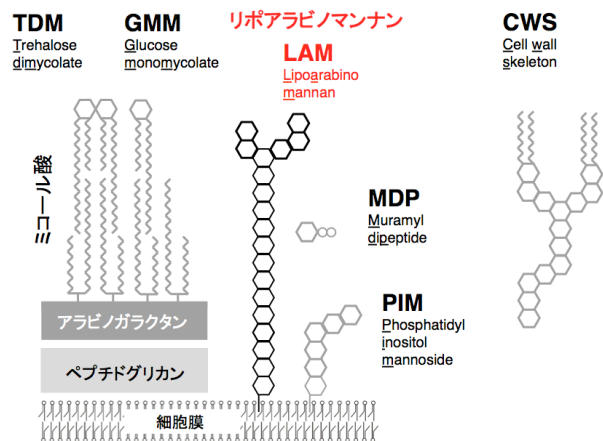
TDM
Trehalose dimycolate

GMM
Glucose monomycolate

リポアラビノマンナン

LAM
Lipoarabino mannan

CWS
Cell wall skeleton

ミコール酸

MDP
Muramyl dipeptide

PIM
Phosphatidyl inositol mannoside

アラビノガラクタン

ペプチドグリカン

細胞膜